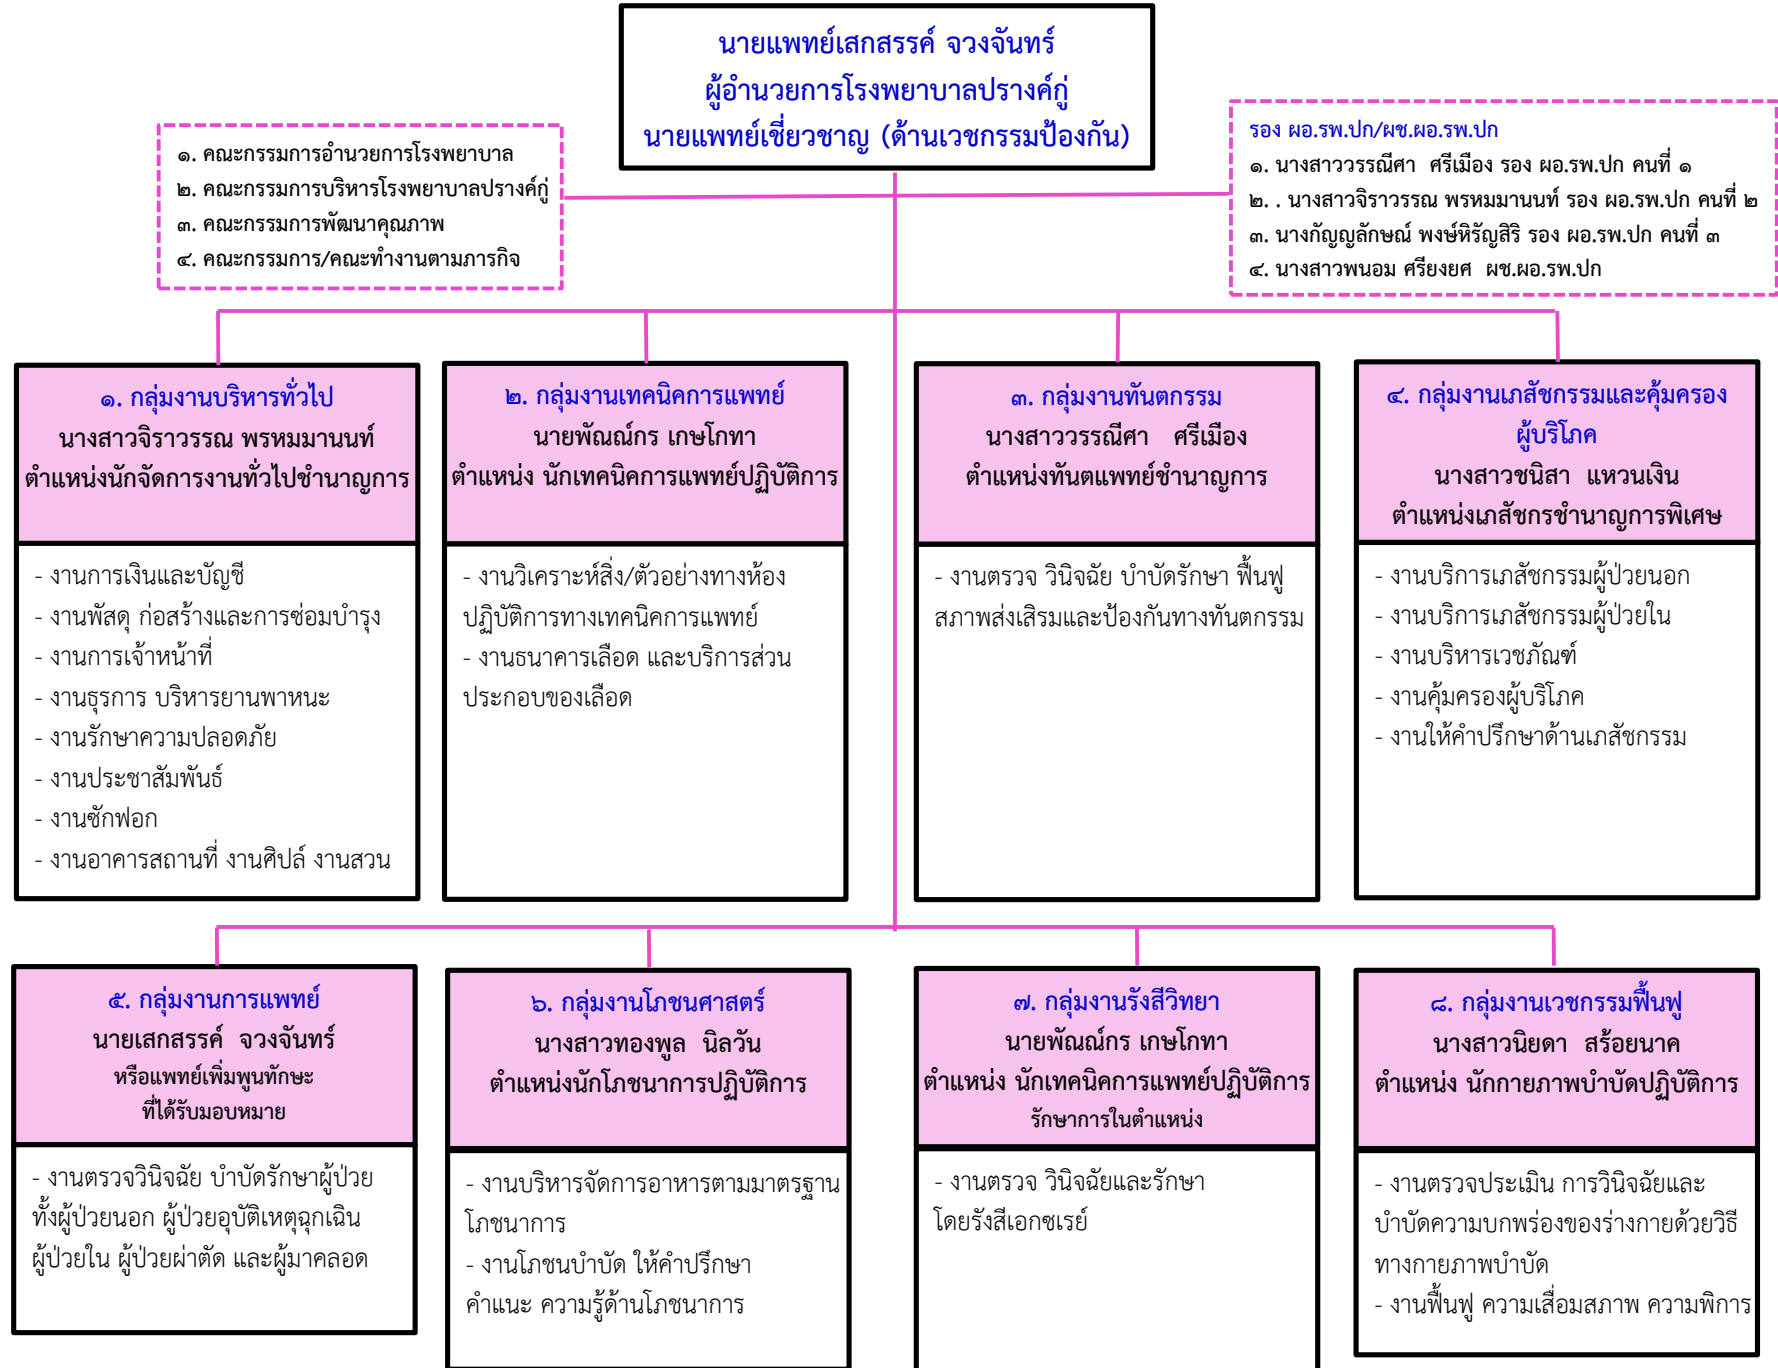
นายแพทย์เสกสรรค์ จวงจันทร์
ผู้อำนวยการโรงพยาบาลปรางค์กู่
นายแพทย์เชี่ยวชาญ (ด้านเวชกรรมป้องกัน)

๑. คณะกรรมการอำนวยการโรงพยาบาล
๒. คณะกรรมการบริหารโรงพยาบาลปรางค์กู่
๓. คณะกรรมการพัฒนาคุณภาพ
๔. คณะกรรมการ/คณะทำงานตามภารกิจ

รอง ผอ.รพ.ปก/ผช.ผอ.รพ.ปก
๑. นางสาววรรณีศา ศรีเมือง รอง ผอ.รพ.ปก คนที่ ๑
๒. . นางสาวจิราวรรณ พรหมมานนท์ รอง ผอ.รพ.ปก คนที่ ๒
๓. นางกัญญ์ลักษณ์ พงษ์หิรัญสิริ รอง ผอ.รพ.ปก คนที่ ๓
๔. นางสาวพนอม ศรียงยศ ผช.ผอ.รพ.ปก

๑. กลุ่มงานบริหารทั่วไป
นางสาวจิราวรรณ พรหมมานนท์
ตำแหน่งนักจัดการงานทั่วไปชำนาญการ

- งานการเงินและบัญชี
- งานพัสดุ ก่อสร้างและการซ่อมบำรุง
- งานการเจ้าหน้าที่
- งานธุรการ บริหารยานพาหนะ
- งานรักษาความปลอดภัย
- งานประชาสัมพันธ์
- งานซักฟอก
- งานอาคารสถานที่ งานศิปล์ งานสวน

๒. กลุ่มงานเทคนิคการแพทย์
นายพัฒณ์กร เกษโกทา
ตำแหน่ง นักเทคนิคการแพทย์ปฏิบัติการ

- งานวิเคราะห์สิ่ง/ตัวอย่างทางห้องปฏิบัติการทางเทคนิคการแพทย์
- งานธนาคารเลือด และบริการส่วนประกอบของเลือด

๓. กลุ่มงานทันตกรรม
นางสาววรรณีศา ศรีเมือง
ตำแหน่งทันตแพทย์ชำนาญการ

- งานตรวจ วินิจฉัย บำบัดรักษา ฟื้นฟูสภาพส่งเสริมและป้องกันทางทันตกรรม

๔. กลุ่มงานเภสัชกรรมและคุ้มครองผู้บริโภค
นางสาวชนิสา แหวนเงิน
ตำแหน่งเภสัชกรชำนาญการพิเศษ

- งานบริการเภสัชกรรมผู้ป่วยนอก
- งานบริการเภสัชกรรมผู้ป่วยใน
- งานบริหารเวชภัณฑ์
- งานคุ้มครองผู้บริโภค
- งานให้คำปรึกษาด้านเภสัชกรรม

๕. กลุ่มงานการแพทย์
นายเสกสรรค์ จวงจันทร์
หรือแพทย์เพิ่มพูนทักษะ
ที่ได้รับมอบหมาย

- งานตรวจวินิจฉัย บำบัดรักษาผู้ป่วยทั้งผู้ป่วยนอก ผู้ป่วยอุบัติเหตุฉุกเฉิน ผู้ป่วยใน ผู้ป่วยผ่าตัด และผู้มาคลอด

๖. กลุ่มงานโภชนศาสตร์
นางสาวทองพูล นิลวัน
ตำแหน่งนักโภชนาการปฏิบัติการ

- งานบริหารจัดการอาหารตามมาตรฐานโภชนาการ
- งานโภชนบำบัด ให้คำปรึกษา คำแนะ ความรู้ด้านโภชนาการ

๗. กลุ่มงานรังสีวิทยา
นายพัฒณ์กร เกษโกทา
ตำแหน่ง นักเทคนิคการแพทย์ปฏิบัติการ
รักษาการในตำแหน่ง

- งานตรวจ วินิจฉัยและรักษาโดยรังสีเอกซเรย์

๘. กลุ่มงานเวชกรรมฟื้นฟู
นางสาวนิยดา สร้อยนาค
ตำแหน่ง นักกายภาพบำบัดปฏิบัติการ

- งานตรวจประเมิน การวินิจฉัยและบำบัดความบกพร่องของร่างกายด้วยวิธีทางกายภาพบำบัด
- งานฟื้นฟู ความเสื่อมสภาพ ความพิการ